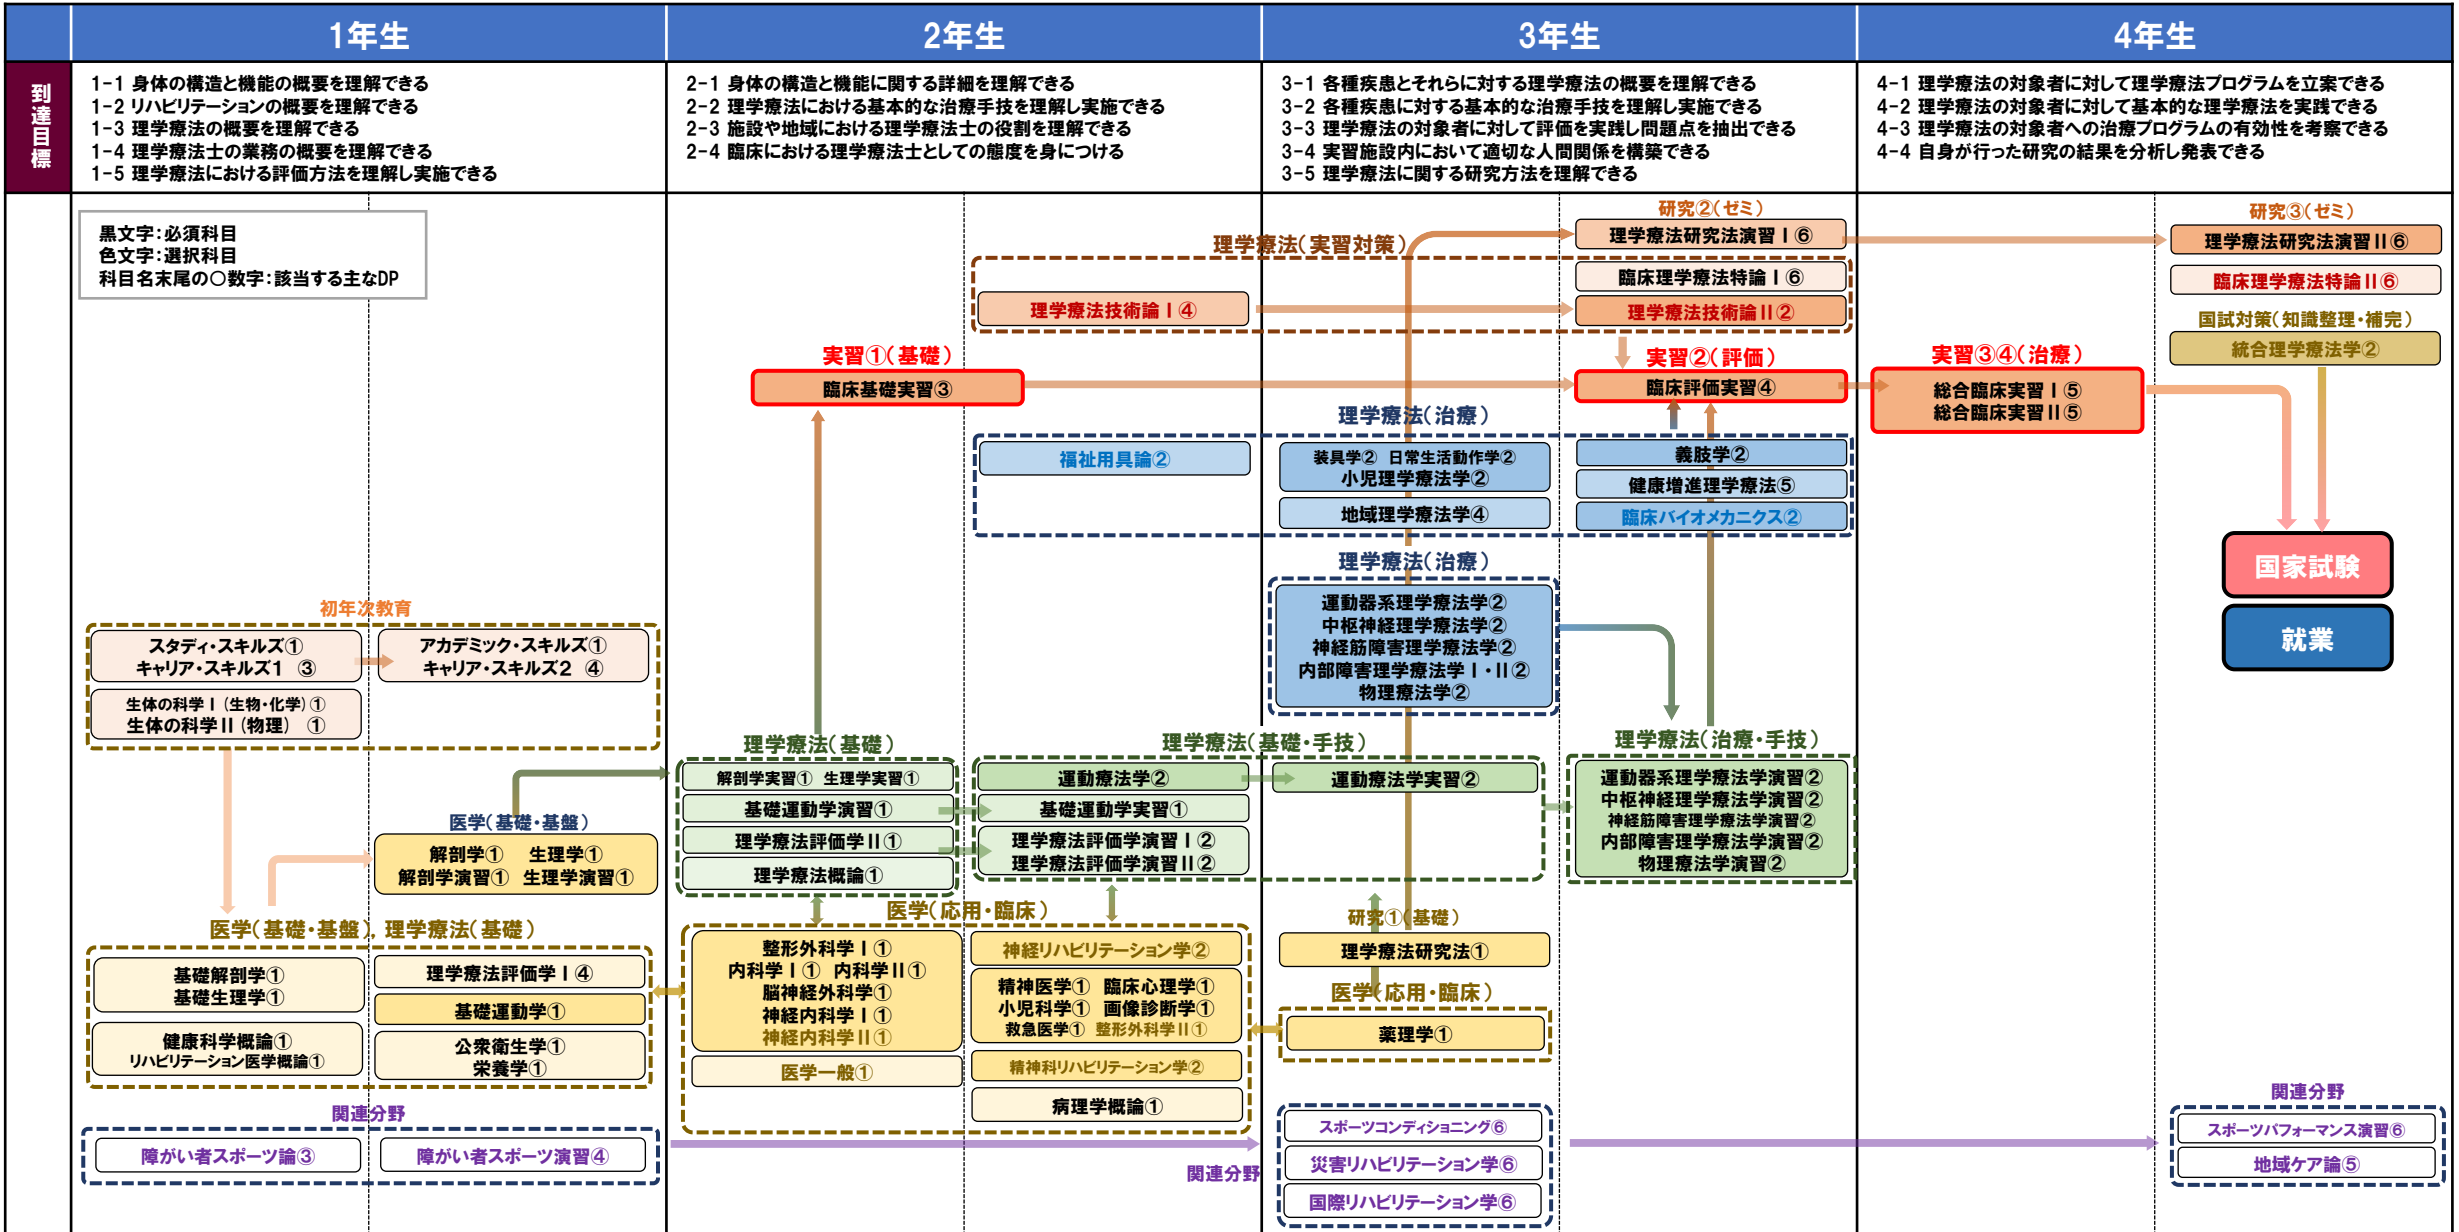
| | 1年生 | 2年生 | 3年生 | 4年生 |
|---|---|---|---|---|
| 到達目標 | 1-1 身体の構造と機能の概要を理解できる<br>1-2 リハビリテーションの概要を理解できる<br>1-3 理学療法の概要を理解できる<br>1-4 理学療法士の業務の概要を理解できる<br>1-5 理学療法における評価方法を理解し実施できる | 2-1 身体の構造と機能に関する詳細を理解できる<br>2-2 理学療法における基本的な治療手技を理解し実施できる<br>2-3 施設や地域における理学療法士の役割を理解できる<br>2-4 臨床における理学療法士としての態度を身につける | 3-1 各種疾患とそれらに対する理学療法の概要を理解できる<br>3-2 各種疾患に対する基本的な治療手技を理解し実施できる<br>3-3 理学療法の対象者に対して評価を実践し問題点を抽出できる<br>3-4 実習施設内において適切な人間関係を構築できる<br>3-5 理学療法に関する研究方法を理解できる | 4-1 理学療法の対象者に対して理学療法プログラムを立案できる<br>4-2 理学療法の対象者に対して基本的な理学療法を実践できる<br>4-3 理学療法の対象者への治療プログラムの有効性を考察できる<br>4-4 自身が行った研究の結果を分析し発表できる |

黒文字:必須科目
色文字:選択科目
科目名末尾の○数字:該当する主なDP

研究②(ゼミ)
理学療法研究法演習Ⅰ⑥
理学療法(実習対策)
臨床理学療法特論Ⅰ⑥
理学療法技術論Ⅰ④
理学療法技術論Ⅱ②
研究③(ゼミ)
理学療法研究法演習Ⅱ⑥
臨床理学療法特論Ⅱ⑥
国試対策(知識整理・補完)
統合理学療法学②
実習①(基礎)
臨床基礎実習③
実習②(評価)
臨床評価実習④
実習③④(治療)
総合臨床実習Ⅰ⑤
総合臨床実習Ⅱ⑤
理学療法(治療)
福祉用具論②
装具学② 日常生活動作学②
小児理学療法学②
地域理学療法学④
義肢学②
健康増進理学療法⑤
臨床バイオメカニクス②
国家試験
就業
理学療法(治療)
運動器系理学療法学②
中枢神経理学療法学②
神経筋障害理学療法学②
内部障害理学療法学Ⅰ・Ⅱ②
物理療法学②
初年次教育
スタディ・スキルズ①
キャリア・スキルズ1 ③
アカデミック・スキルズ①
キャリア・スキルズ2 ④
生体の科学Ⅰ(生物・化学)①
生体の科学Ⅱ(物理) ①
理学療法(基礎)
理学療法(基礎・手技)
理学療法(治療・手技)
解剖学実習① 生理学実習①
基礎運動学演習①
理学療法評価学Ⅱ①
理学療法概論①
運動療法学②
基礎運動学実習①
理学療法評価学演習Ⅰ②
理学療法評価学演習Ⅱ②
運動療法学実習②
運動器系理学療法学演習②
中枢神経理学療法学演習②
神経筋障害理学療法学演習②
内部障害理学療法学演習②
物理療法学演習②
医学(基礎・基盤)
解剖学① 生理学①
解剖学演習① 生理学演習①
医学(応用・臨床)
研究①(基礎)
理学療法研究法①
医学(基礎・基盤)、理学療法(基礎)
基礎解剖学①
基礎生理学①
理学療法評価学Ⅰ④
基礎運動学①
健康科学概論①
リハビリテーション医学概論①
公衆衛生学①
栄養学①
整形外科学Ⅰ①
内科学Ⅰ① 内科学Ⅱ①
脳神経外科学①
神経内科学Ⅰ①
神経内科学Ⅱ①
医学一般①
神経リハビリテーション学②
精神医学① 臨床心理学①
小児科学① 画像診断学①
救急医学① 整形外科学Ⅱ①
精神科リハビリテーション学②
病理学概論①
医学(応用・臨床)
薬理学①
関連分野
障がい者スポーツ論③
障がい者スポーツ演習④
関連分野
スポーツコンディショニング⑥
災害リハビリテーション学⑥
国際リハビリテーション学⑥
関連分野
スポーツパフォーマンス演習⑥
地域ケア論⑤